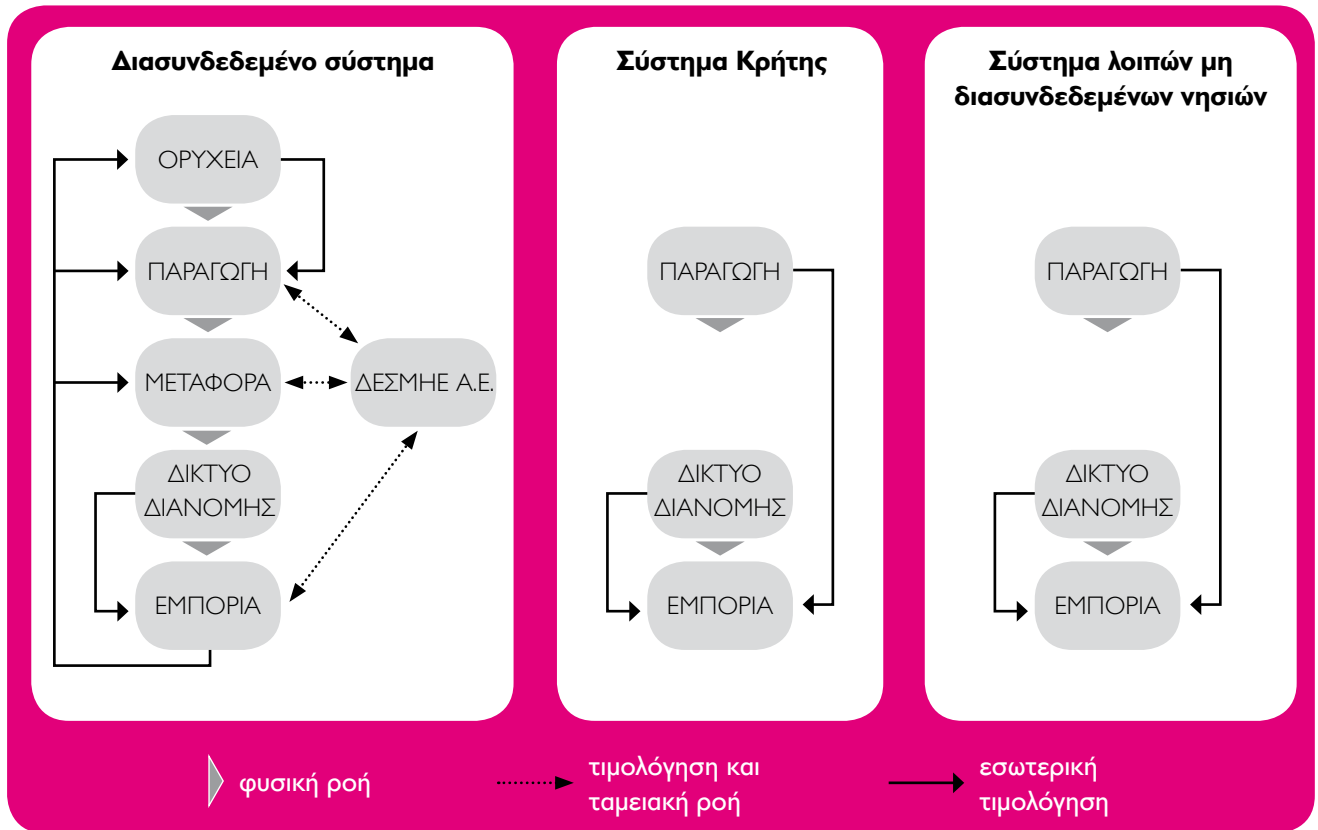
Διασυνδεδεμένο σύστημα

ΟΡΥΧΕΙΑ

ΠΑΡΑΓΩΓΗ

ΜΕΤΑΦΟΡΑ

ΔΕΣΜΗΕ Α.Ε.

ΔΙΚΤΥΟ ΔΙΑΝΟΜΗΣ

ΕΜΠΟΡΙΑ

Σύστημα Κρήτης

ΠΑΡΑΓΩΓΗ

ΔΙΚΤΥΟ ΔΙΑΝΟΜΗΣ

ΕΜΠΟΡΙΑ

Σύστημα λοιπών μη διασυνδεδεμένων νησιών

ΠΑΡΑΓΩΓΗ

ΔΙΚΤΥΟ ΔΙΑΝΟΜΗΣ

ΕΜΠΟΡΙΑ

φυσική ροή

τιμολόγηση και ταμειακή ροή

εσωτερική τιμολόγηση